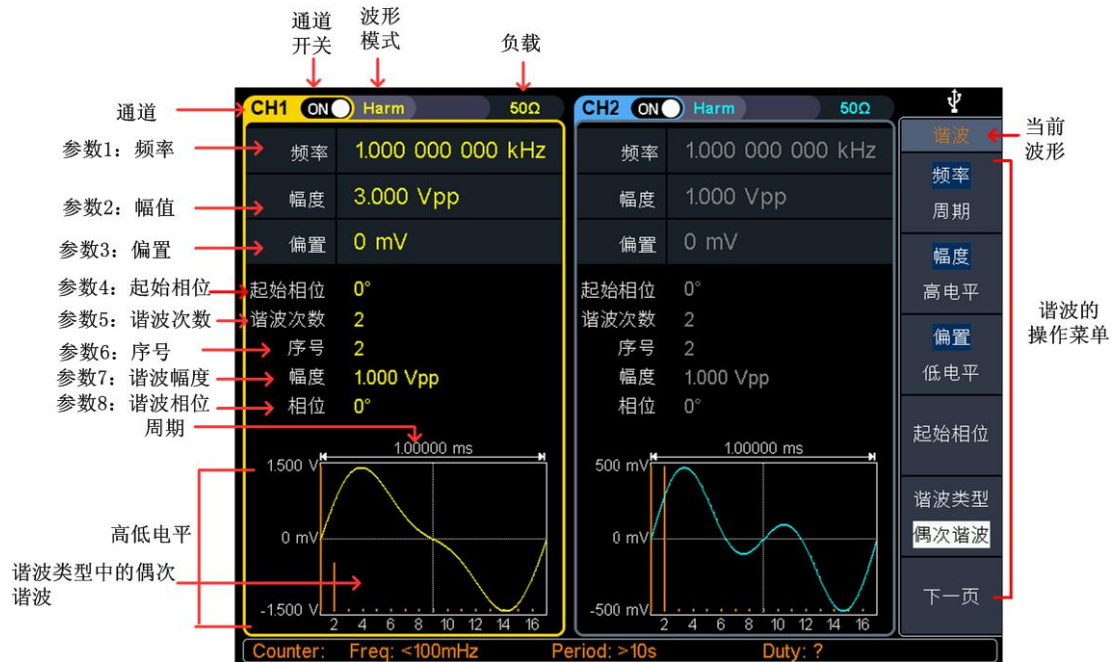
通道开关

波形模式

负载

通道

CH1 ON Harm 50Ω

CH2 ON Harm 50Ω

当前波形

参数1：频率

参数2：幅值

参数3：偏置

参数4：起始相位

参数5：谐波次数

参数6：序号

参数7：谐波幅度

参数8：谐波相位

周期

高低电平

谐波类型中的偶次谐波

| 频率 | 1.000 000 000 kHz |
|---|---|
| 幅度 | 3.000 Vpp |
| 偏置 | 0 mV |

起始相位 0°
谐波次数 2
序号 2
幅度 1.000 Vpp
相位 0°

1.00000 ms

1.500 V
0 mV
-1.500 V
2 4 6 8 10 12 14 16

| 频率 | 1.000 000 000 kHz |
|---|---|
| 幅度 | 1.000 Vpp |
| 偏置 | 0 mV |

起始相位 0°
谐波次数 2
序号 2
幅度 1.000 Vpp
相位 0°

1.00000 ms

500 mV
0 mV
-500 mV
2 4 6 8 10 12 14 16

谐波
频率
周期
幅度
高电平
偏置
低电平
起始相位
谐波类型
偶次谐波
下一页

谐波的操作菜单

Counter: Freq: <100mHz Period: >10s Duty: ?